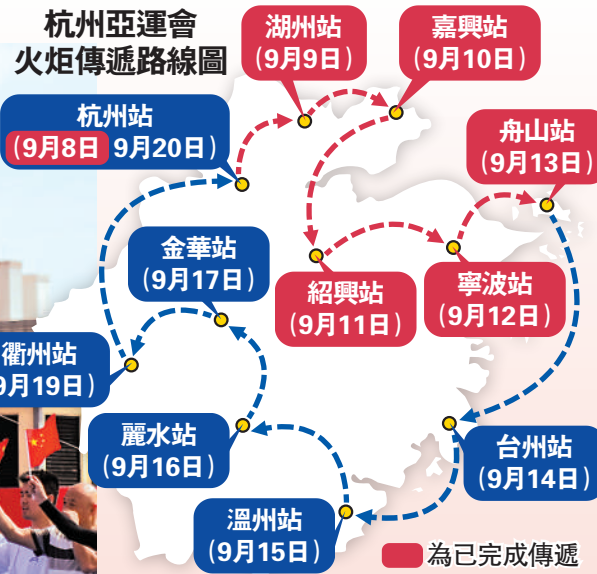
杭州亞運會
火炬傳遞路線圖

湖州站
（9月9日）

嘉興站
（9月10日）

杭州站
（9月8日 9月20日）

舟山站
（9月13日）

金華站
（9月17日）

紹興站
（9月11日）

寧波站
（9月12日）

衢州站
9月19日）

麗水站
（9月16日）

台州站
（9月14日）

溫州站
（9月15日）

為已完成傳遞